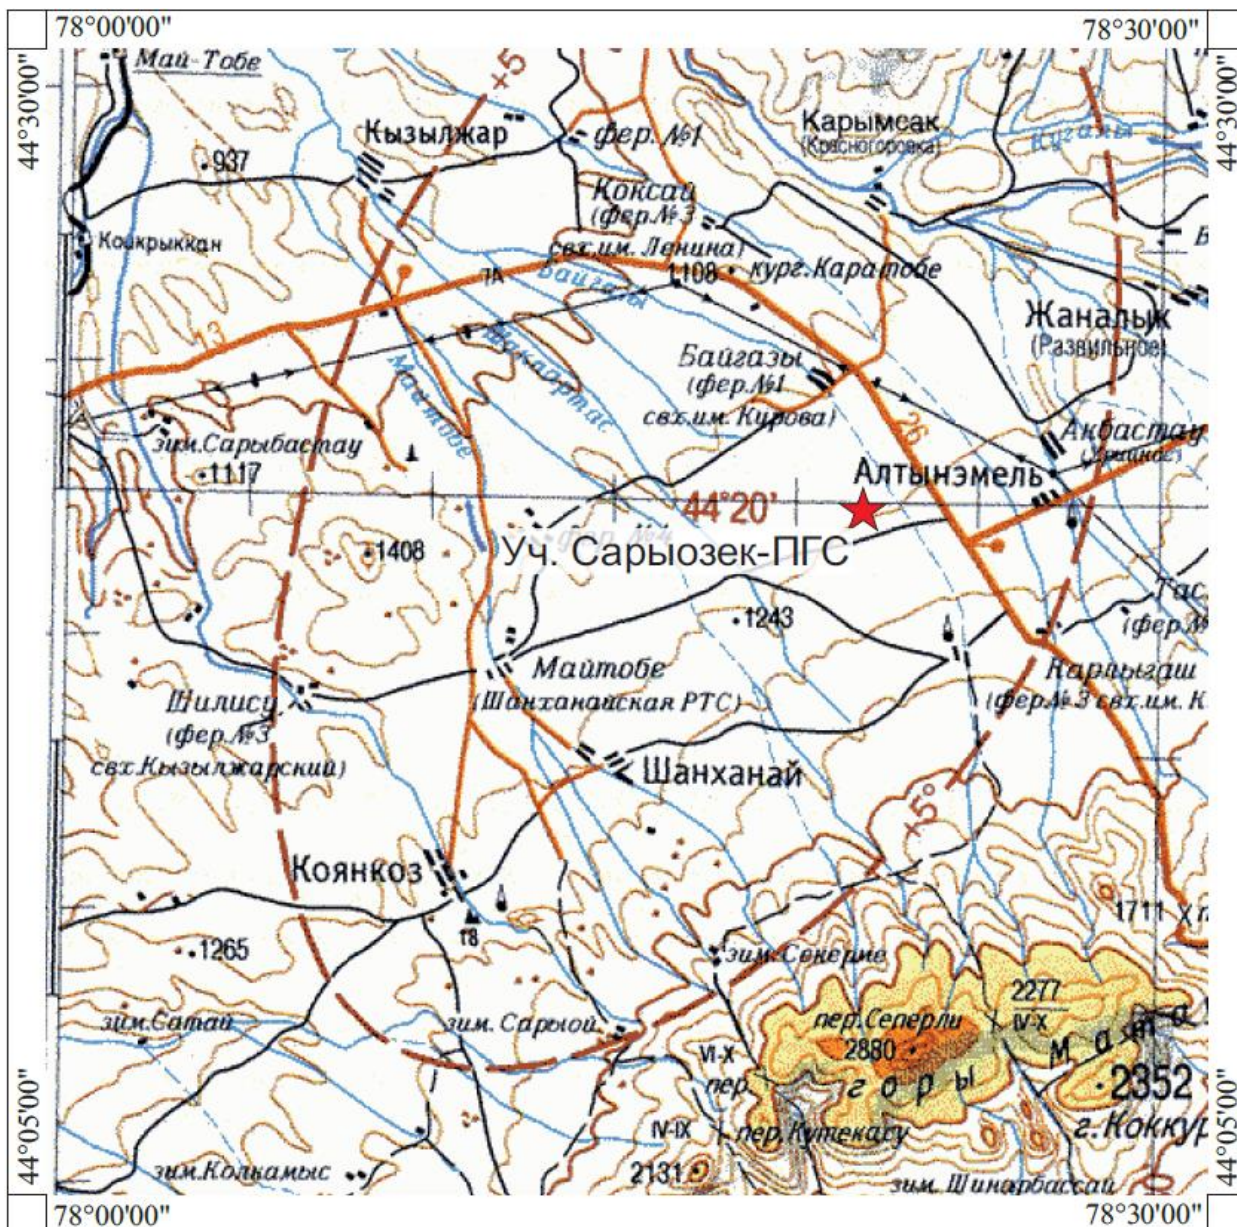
78°00'00"
78°30'00"
44°30'00"
44°30'00"
Май-Тобе
Кызылжар
фер.№1
Карымсак
(Красногоровка)
Кугалы
.937
Коксай
(фер.№3
свх.им. Ленина)
Коскрыккан
Байгазы
1108
кург.Каратобе
Жаналык
(Развильное)
13
Майтобе
Коктал
Байгазы
(фер.№1
свх.им. Кирова)
26
Акбастау
зим.Сарыбастау
.1117
Алтынэмель
44°20'
.1408
Уч. Сарыозек-ПГС
.1243
Тас
(фер.№
Карыгаш
(фер.№3 свх.им. К
Майтобе
(Шанханайская РТС)
Шилису
(фер.№3
свх.Кызылжарский)
Шанханай
+5
+5°
Коянкоз
1711
18
.1265
зим.Секерле
2277
IV-X
зим.Сатай
зим.Сарыой
пер.Сеперли
2880
VI-X
пер.
горы
Матай
.2352
IV-IX
пер.Кутекасу
г.Коккур
2131
зим.Колкамыс
зим.Шинарбассай
44°05'00"
44°05'00"
78°00'00"
78°30'00"